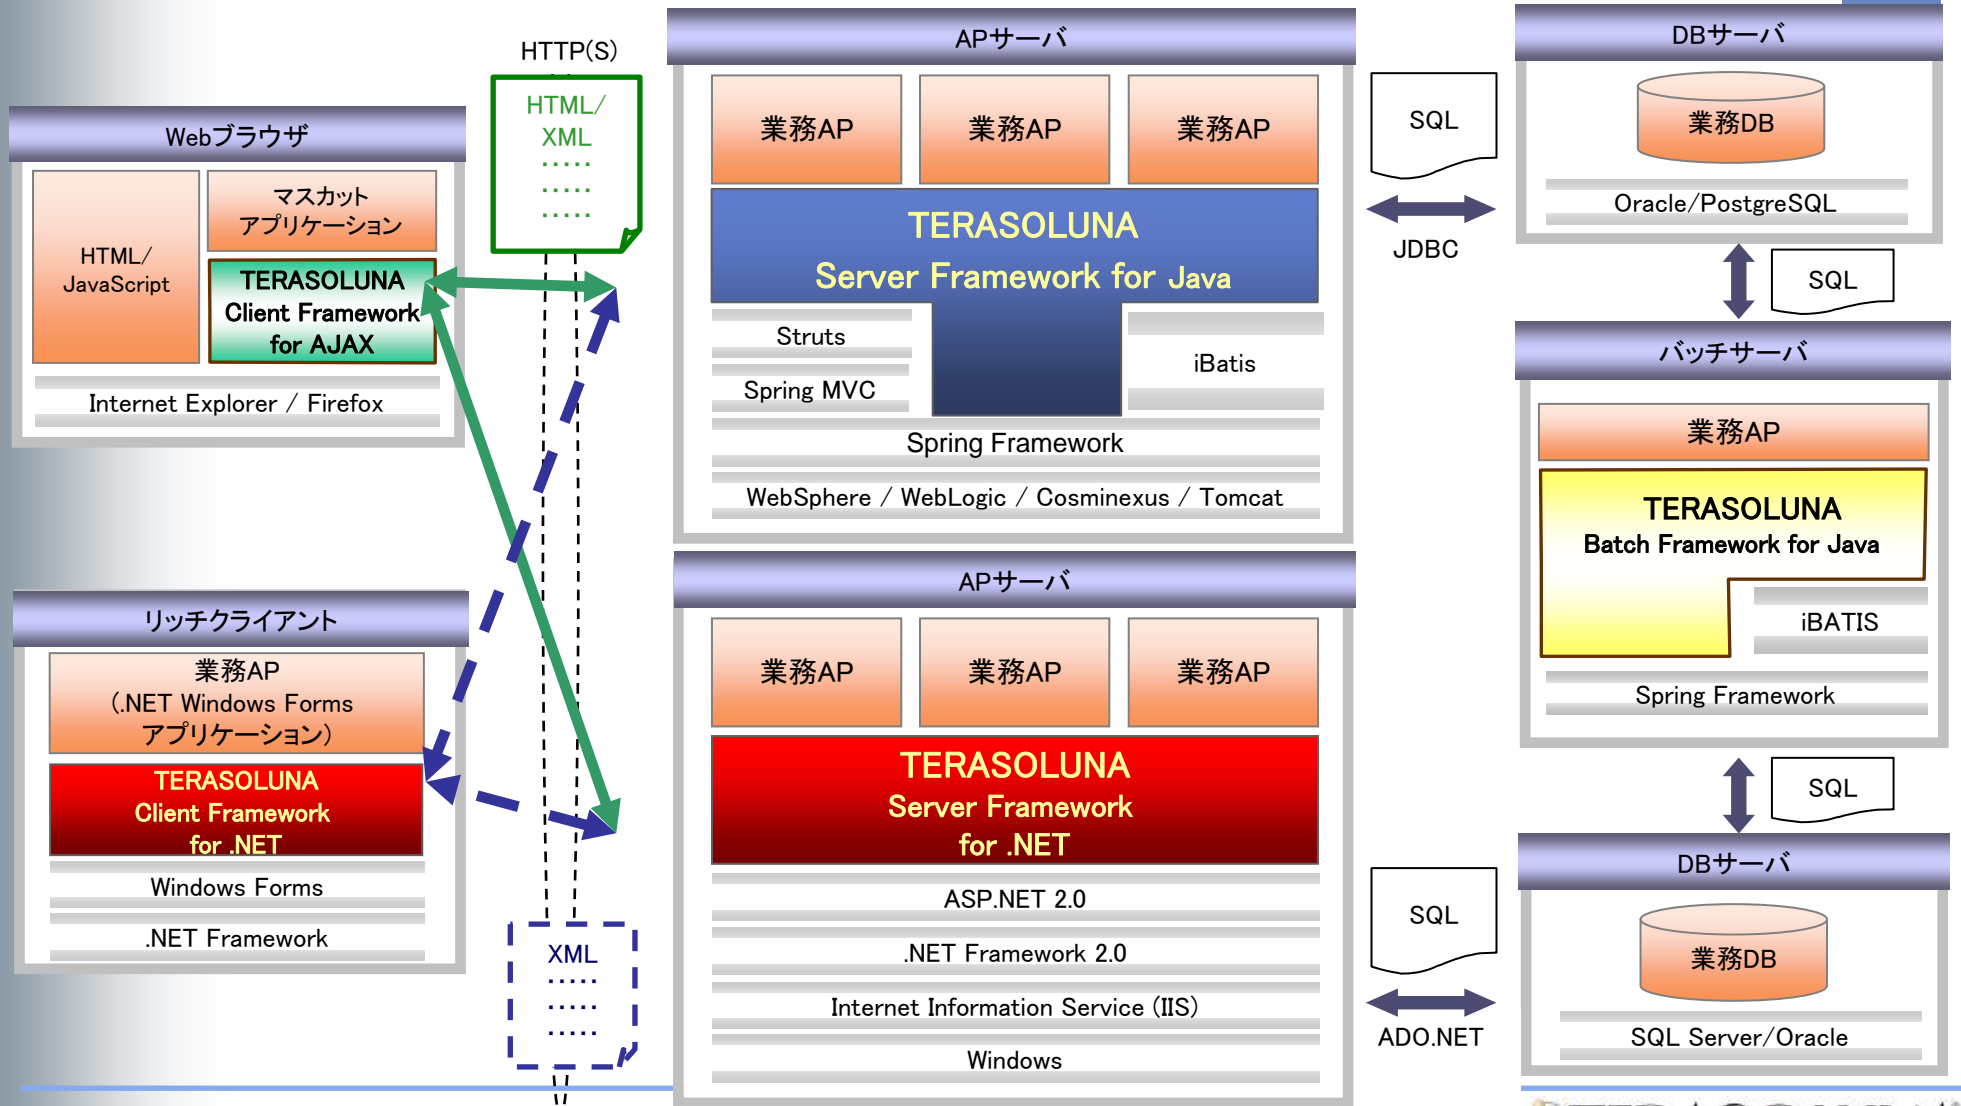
HTTP(S)

HTML/
XML
.....
.....
.....

Webブラウザ

HTML/
JavaScript

マスカット
アプリケーション

TERASOLUNA
Client Framework
for AJAX

Internet Explorer / Firefox

リッチクライアント

業務AP
(.NET Windows Forms
アプリケーション)

TERASOLUNA
Client Framework
for .NET

Windows Forms

.NET Framework

XML
.....
.....
.....

APサーバ

業務AP

業務AP

業務AP

TERASOLUNA
Server Framework for Java

Struts

Spring MVC

iBatis

Spring Framework

WebSphere / WebLogic / Cosminexus / Tomcat

APサーバ

業務AP

業務AP

業務AP

TERASOLUNA
Server Framework
for .NET

ASP.NET 2.0

.NET Framework 2.0

Internet Information Service (IIS)

Windows

SQL

JDBC

SQL

ADO.NET

DBサーバ

業務DB

Oracle/PostgreSQL

SQL

バッチサーバ

業務AP

TERASOLUNA
Batch Framework for Java

iBATIS

Spring Framework

SQL

DBサーバ

業務DB

SQL Server/Oracle